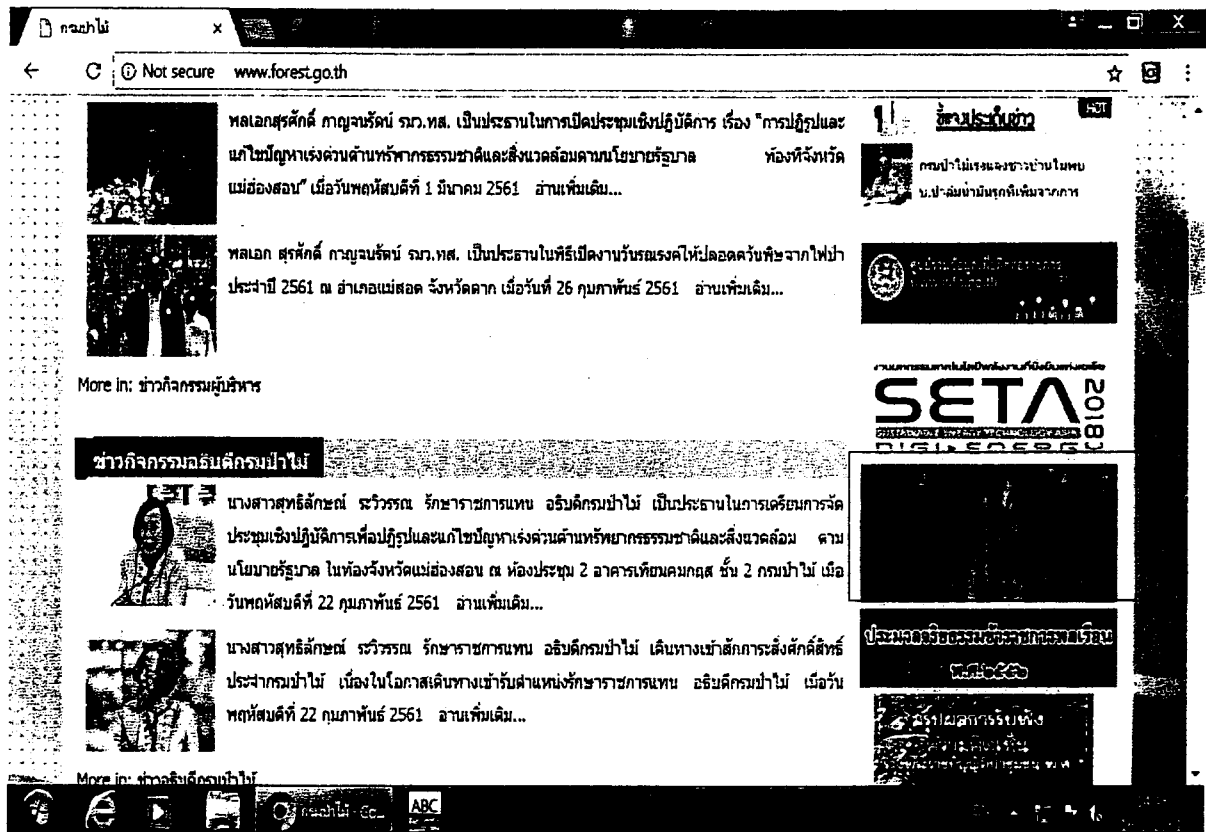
กรมป่าไม้ ×

Not secure www.forest.go.th

พลเอกสุรศักดิ์ กาญจนรัตน์ รมว.ทส. เป็นประธานในการเปิดประชุมเชิงปฏิบัติการ เรื่อง "การปฏิรูปและแก้ไขปัญหาเร่งด่วนด้านทรัพยากรธรรมชาติและสิ่งแวดล้อมตามนโยบายรัฐบาล ท้องที่จังหวัดแม่ฮ่องสอน" เมื่อวันพฤหัสบดีที่ 1 มีนาคม 2561 อ่านเพิ่มเติม...

พลเอก สุรศักดิ์ กาญจนรัตน์ รมว.ทส. เป็นประธานในพิธีเปิดงานวันรณรงค์ให้ปลอดควันพิษจากไฟป่า ประจำปี 2561 ณ อำเภอแม่สอด จังหวัดตาก เมื่อวันที่ 26 กุมภาพันธ์ 2561 อ่านเพิ่มเติม...

More in: ข่าวกิจกรรมผู้บริหาร

ข่าวกิจกรรมอธิบดีกรมป่าไม้

นางสาวสุทธิลักษณ์ ระวิวรรณ รักษาราชการแทน อธิบดีกรมป่าไม้ เป็นประธานในการเตรียมการจัดประชุมเชิงปฏิบัติการเพื่อปฏิรูปและแก้ไขปัญหาเร่งด่วนด้านทรัพยากรธรรมชาติและสิ่งแวดล้อม ตามนโยบายรัฐบาล ในท้องจังหวัดแม่ฮ่องสอน ณ ห้องประชุม 2 อาคารเทียมคมกฤส ชั้น 2 กรมป่าไม้ เมื่อวันพฤหัสบดีที่ 22 กุมภาพันธ์ 2561 อ่านเพิ่มเติม...

นางสาวสุทธิลักษณ์ ระวิวรรณ รักษาราชการแทน อธิบดีกรมป่าไม้ เดินทางเข้าสักการะสิ่งศักดิ์สิทธิ์ประจำกรมป่าไม้ เนื่องในโอกาสเดินทางเข้ารับตำแหน่งรักษาราชการแทน อธิบดีกรมป่าไม้ เมื่อวันพฤหัสบดีที่ 22 กุมภาพันธ์ 2561 อ่านเพิ่มเติม...

More in: ข่าวอธิบดีกรมป่าไม้

ข้อมูลประชาสัมพันธ์ HOT

กรมป่าไม้เร่งแจงชาวบ้านในพบ น.ป่าต้นน้ำมีบุกรุกเพิ่มจากการ

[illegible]

SETA 2018

ประมวลจริยธรรมข้าราชการพลเรือน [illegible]

สรุปผลการรับฟัง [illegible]

กรมป่าไม้ - Go... ABC